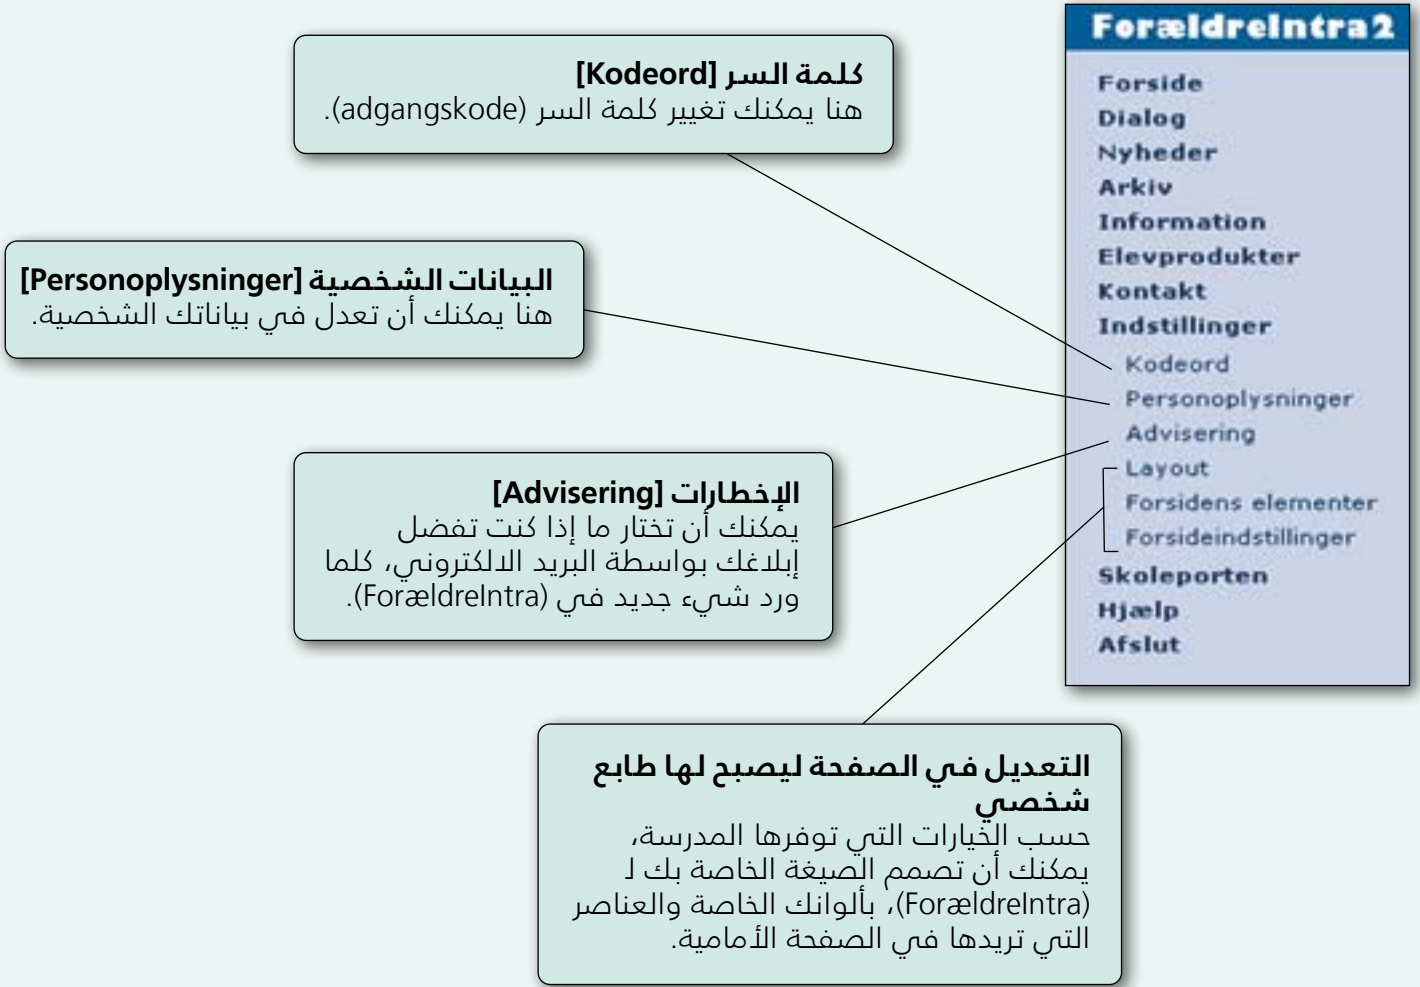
ForældreIntra2

Forside
Dialog
Nyheder
Arkiv
Information
Elevprodukter
Kontakt
Indstillinger
Kodeord
Personoplysninger
Advisering
Layout
Forsidens elementer
Forsideindstillinger
Skoleporten
Hjælp
Afslut

كلمة السر [Kodeord]
هنا يمكنك تغيير كلمة السر (adgangskode).

البيانات الشخصية [Personoplysninger]
هنا يمكنك أن تعدل في بياناتك الشخصية.

الإخطارات [Advisering]
يمكنك أن تختار ما إذا كنت تفضل إبلاغك بواسطة البريد الالكتروني، كلما ورد شيء جديد في (ForældreIntra).

التعديل في الصفحة ليصبح لها طابع شخصي
حسب الخيارات التي توفرها المدرسة، يمكنك أن تصمم الصيغة الخاصة بك لـ (ForældreIntra)، بألوانك الخاصة والعناصر التي تريدها في الصفحة الأمامية.